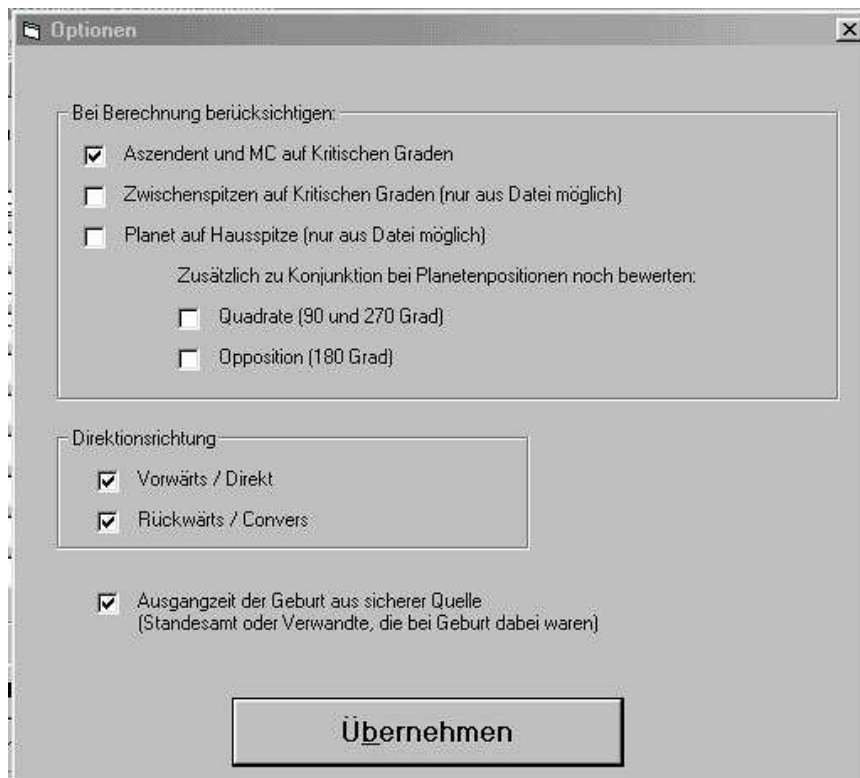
Optionen

Bei Berechnung berücksichtigen:

Aszendent und MC auf Kritischen Graden

Zwischenspitzen auf Kritischen Graden (nur aus Datei möglich)

Planet auf Hausspitze (nur aus Datei möglich)

Zusätzlich zu Konjunktion bei Planetenpositionen noch bewerten:

Quadrate (90 und 270 Grad)

Opposition (180 Grad)

Direktionsrichtung

Vorwärts / Direkt

Rückwärts / Convers

Ausgangzeit der Geburt aus sicherer Quelle (Standesamt oder Verwandte, die bei Geburt dabei waren)

Übernehmen